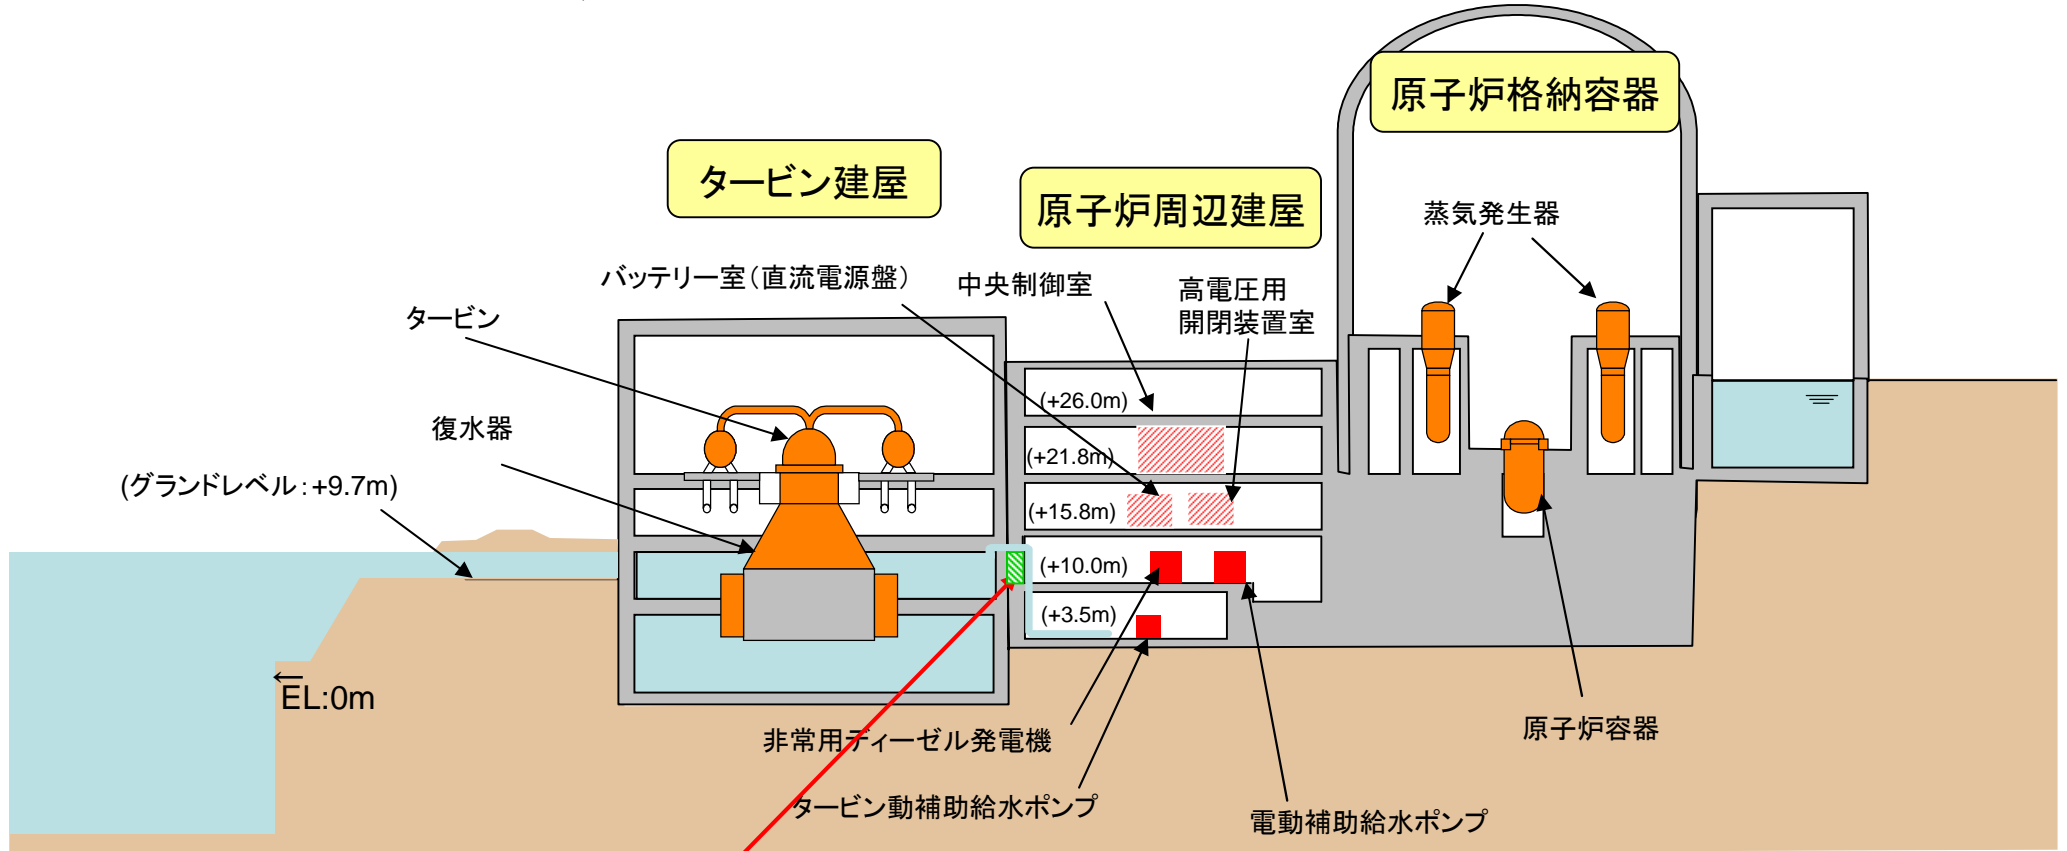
原子炉格納容器

タービン建屋

原子炉周辺建屋

蒸気発生器

バッテリー室（直流電源盤）

中央制御室

高電圧用
開閉装置室

タービン

復水器

(グランドレベル：+9.7m)

(+26.0m)

(+21.8m)

(+15.8m)

(+10.0m)

(+3.5m)

EL:0m

非常用ディーゼル発電機

タービン動補助給水ポンプ

電動補助給水ポンプ

原子炉容器